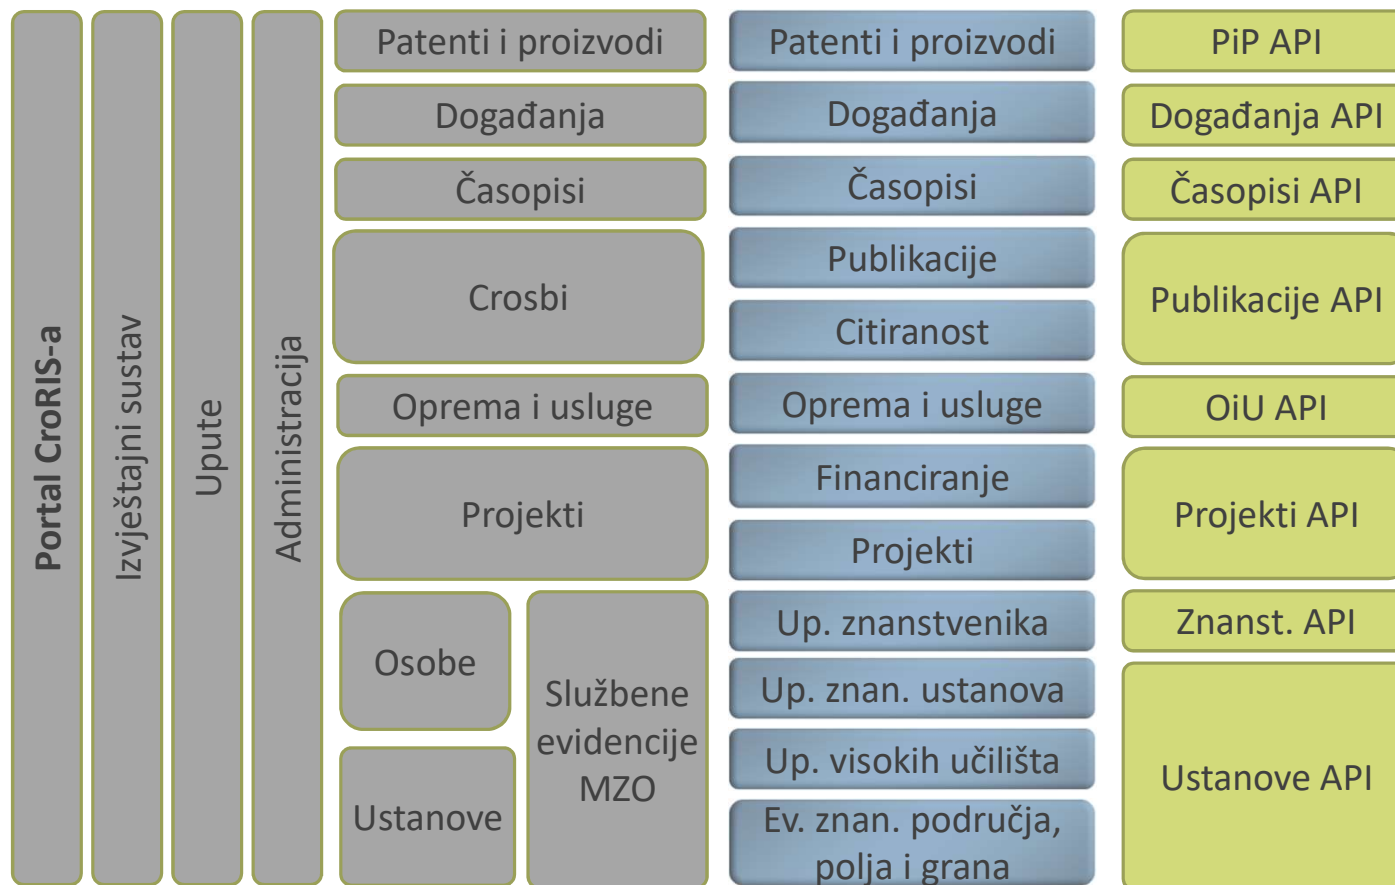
Portal CroRIS-a

Izvještajni sustav

Upute

Administracija

Patenti i proizvodi

Događanja

Časopisi

Crosbi

Oprema i usluge

Projekti

Osobe

Ustanove

Službene evidencije MZO

Patenti i proizvodi

Događanja

Časopisi

Publikacije

Citiranost

Oprema i usluge

Financiranje

Projekti

Up. znanstvenika

Up. znan. ustanova

Up. visokih učilišta

Ev. znan. područja, polja i grana

PiP API

Događanja API

Časopisi API

Publikacije API

OiU API

Projekti API

Znanst. API

Ustanove API